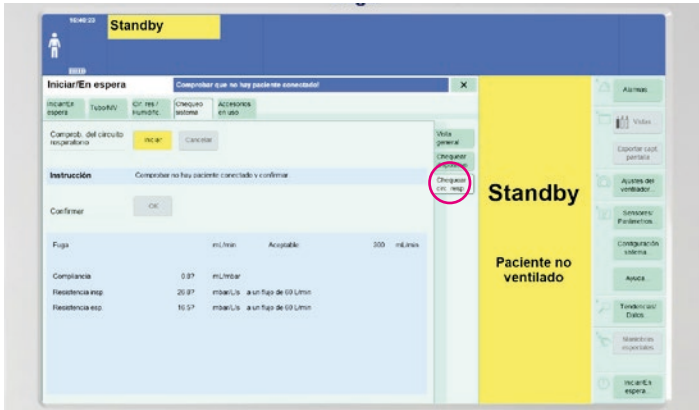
16:40:23

Standby

Iniciar/En espera

Comprobar que no hay paciente conectado!

×

Iniciar/En espera

Tubo/NIV

Cir. res./ Humidific.

Chequeo sistema

Accesorios en uso

Comprob. del circuito respiratorio

Iniciar

Cancelar

Vista general

Chequear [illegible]

Chequear circ. resp.

Instrucción

Comprobar no hay paciente conectado y confirmar

Confirmar

OK

Fuga

mL/min

Aceptable

300

mL/min

Compliancia

0.87

mL/mbar

Resistencia insp.

20.87

mbar/L/s

a un flujo de 60 L/min

Resistencia esp.

16.57

mbar/L/s

a un flujo de 60 L/min

Standby

Paciente no ventilado

Alarmas

Vistas

Exportar capt. pantalla

Ajustes del ventilador

Sensores/ Parámetros

Configuración sistema

Ayuda

Tendencias/ Datos

Maniobras especiales

Iniciar/En espera